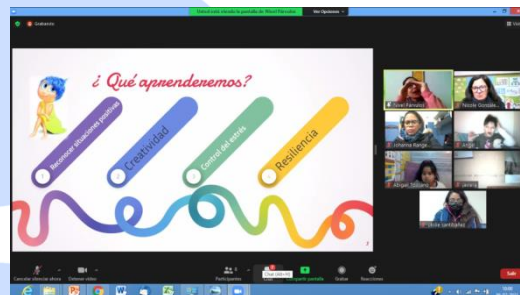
Usted está viendo la pantalla de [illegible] Ver Opciones

Grabando

¿ Qué aprenderemos?

1 Reconocer situaciones positivas

2 Creatividad

3 Control del estrés

4 Resiliencia

Nivel Parrutzal

Nicole Gonzale...

Johanna Range...

Angie

Abigail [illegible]

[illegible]

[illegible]

Cancelar silenciar ahora

Detener video

Participantes

Chat

Compartir pantalla

Grabar

Reacciones

Salir